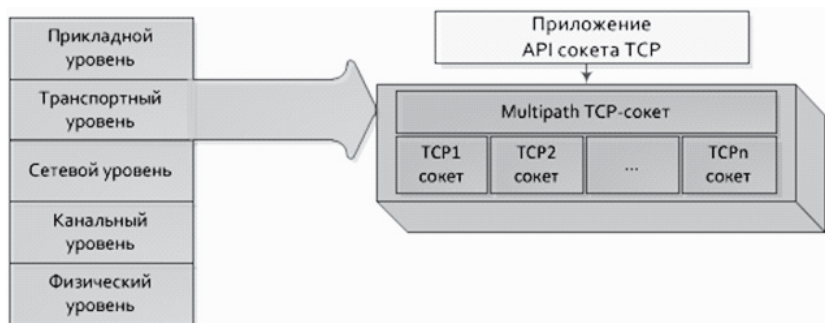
Прикладной уровень

Транспортный уровень

Сетевой уровень

Канальный уровень

Физический уровень

Приложение
API сокета TCP

Multipath TCP-сокет

| TCP1 сокет | TCP2 сокет | ... | TCPn сокет |
|---|---|---|---|